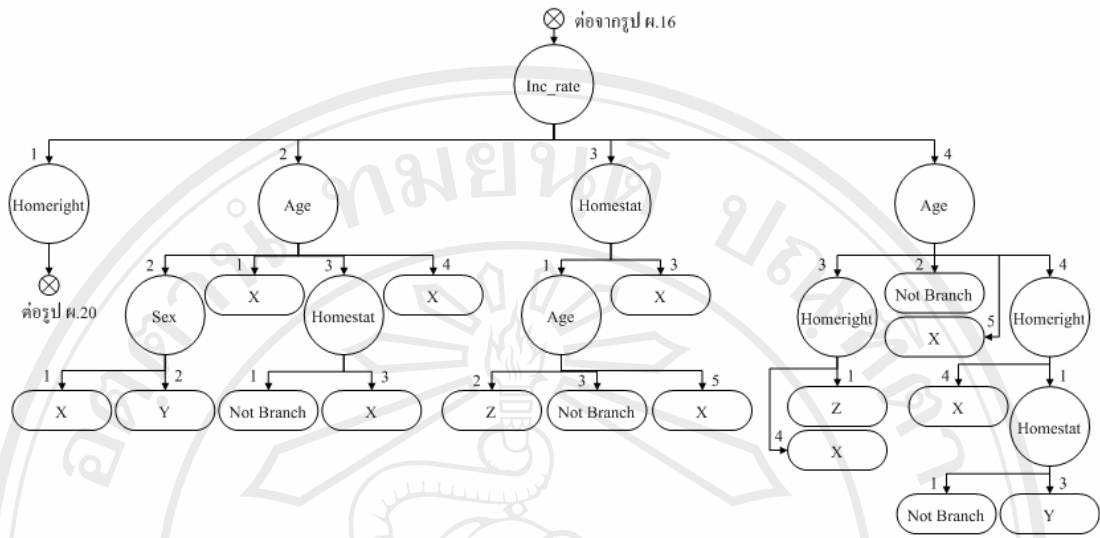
ต่อจากรูป ผ.16

Inc_rate

1
Homeright
ต่อรูป ผ.20

2
Age
2
Sex
1
X
2
Y
1
X
3
Homestat
1
Not Branch
3
X
4
X

3
Homestat
1
Age
2
Z
3
Not Branch
5
X
3
X

4
Age
3
Homeright
1
Z
4
X
2
Not Branch
5
X
4
Homeright
4
X
1
Homestat
1
Not Branch
3
Y